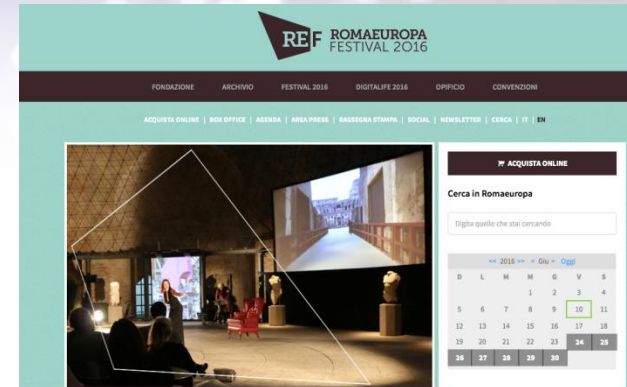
REF ROMAEUROPA FESTIVAL 2016

FONDAZIONE ARCHIVIO FESTIVAL 2016 DIGITALIFE 2016 OPIFICIO CONVENZIONI

ACQUISTA ONLINE | BOX OFFICE | AGENDA | AREA PRESS | RASSEGNA STAMPA | SOCIAL | NEWSLETTER | CERCA | IT | EN

ACQUISTA ONLINE

Cerca in Romaeuropa

Digita quello che stai cercando

<< 2016 >> < Giu > Oggi

| D | L | M | M | G | V | S |
|---|---|---|---|---|---|---|
| | | | 1 | 2 | 3 | 4 |
| 5 | 6 | 7 | 8 | 9 | 10 | 11 |
| 12 | 13 | 14 | 15 | 16 | 17 | 18 |
| 19 | 20 | 21 | 22 | 23 | 24 | 25 |
| 26 | 27 | 28 | 29 | 30 | | |